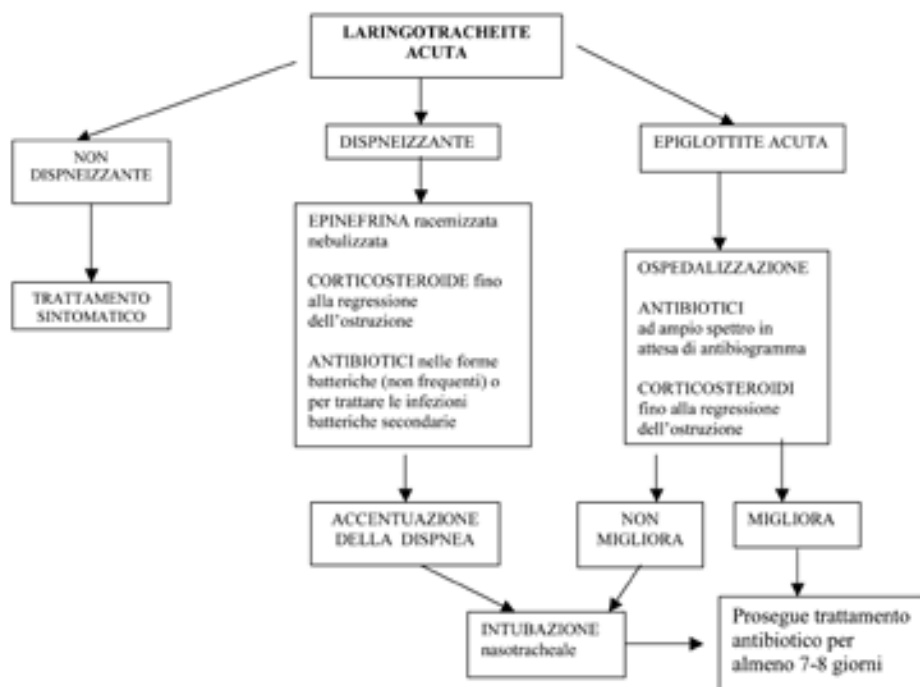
LARINGOTRACHEITE ACUTA

NON DISPNEIZZANTE

TRATTAMENTO SINTOMATICO

DISPNEIZZANTE

EPINEFRINA racemizzata nebulizzata

CORTICOSTEROIDE fino alla regressione dell'ostruzione

ANTIBIOTICI nelle forme batteriche (non frequenti) o per trattare le infezioni batteriche secondarie

ACCENTUAZIONE DELLA DISPNEA

EPIGLOTTITE ACUTA

OSPEDALIZZAZIONE

ANTIBIOTICI ad ampio spettro in attesa di antibiogramma

CORTICOSTEROIDI fino alla regressione dell'ostruzione

NON MIGLIORA

MIGLIORA

INTUBAZIONE nasotracheale

Prosegue trattamento antibiotico per almeno 7-8 giorni